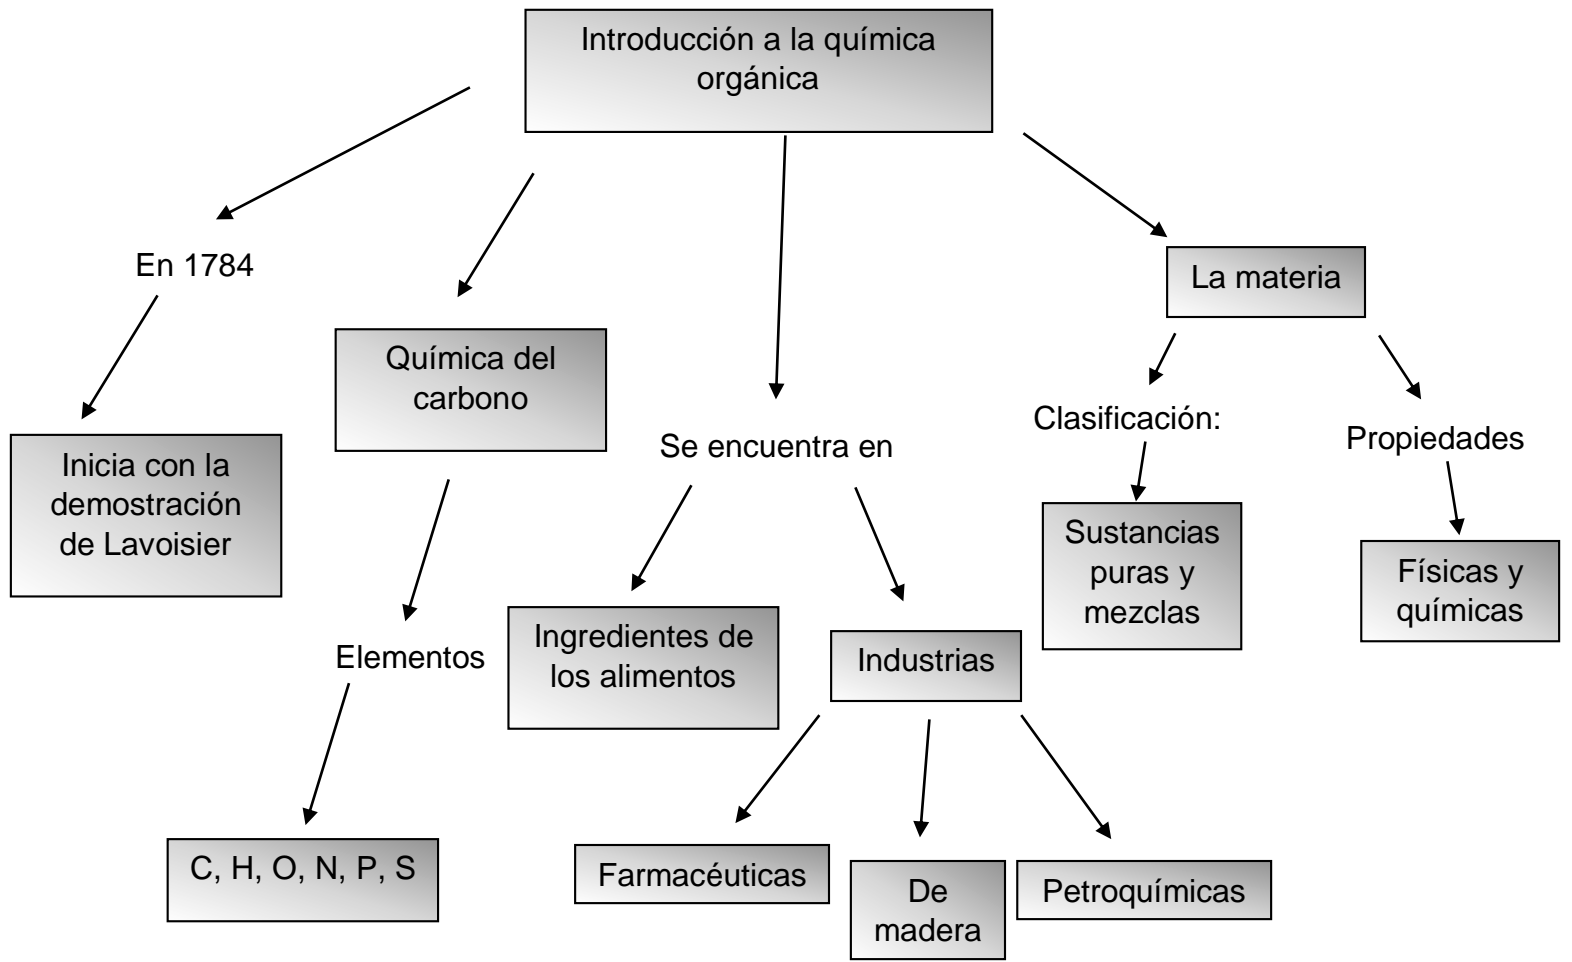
Introducción a la química orgánica

En 1784

Inicia con la demostración de Lavoisier

Química del carbono

Elementos

C, H, O, N, P, S

Se encuentra en

Ingredientes de los alimentos

Industrias

Farmacéuticas

De madera

Petroquímicas

La materia

Clasificación:

Sustancias puras y mezclas

Propiedades

Físicas y químicas